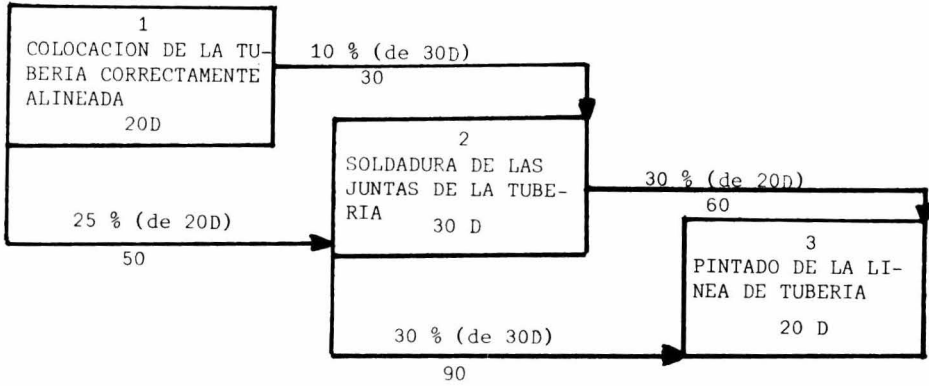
1
COLOCACION DE LA TUBERIA CORRECTAMENTE ALINEADA
20D

10 % (de 30D)
30

2
SOLDADURA DE LAS JUNTAS DE LA TUBERIA
30 D

25 % (de 20D)
50

30 % (de 20D)
60

3
PINTADO DE LA LINEA DE TUBERIA
20 D

30 % (de 30D)
90